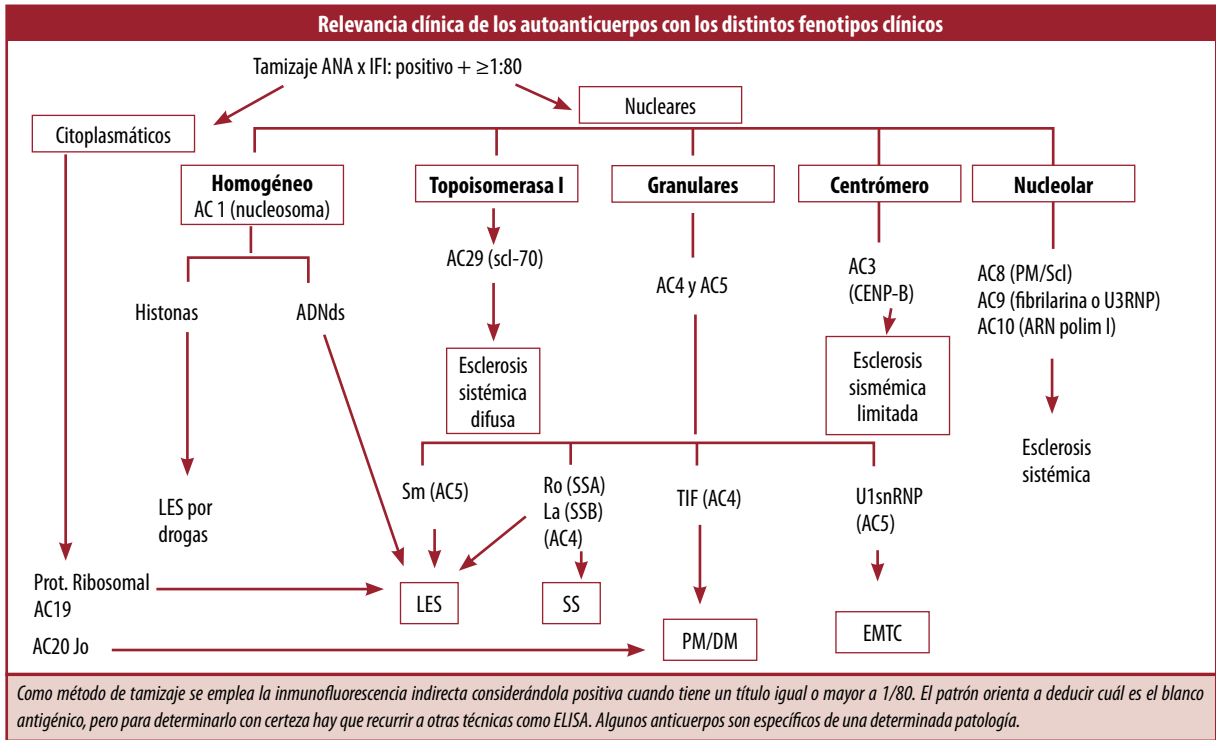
Relevancia clínica de los autoanticuerpos con los distintos fenotipos clínicos

Tamizaje ANA x IFI: positivo + ≥1:80

Citoplasmáticos

Nucleares

Homogéneo
AC 1 (nucleosoma)

Topoisomerasa I

Granulares

Centrómero

Nucleolar

Histonas

ADNds

AC29 (scl-70)

AC4 y AC5

AC3
(CENP-B)

AC8 (PM/Scl)
AC9 (fibrilarina o U3RNP)
AC10 (ARN polim I)

Esclerosis sistémica difusa

Esclerosis sismémica limitada

Esclerosis sistémica

LES por drogas

Sm (AC5)

Ro (SSA)
La (SSB)
(AC4)

TIF (AC4)

U1snRNP
(AC5)

Prot. Ribosomal
AC19

LES

SS

EMTC

AC20 Jo

PM/DM

Como método de tamizaje se emplea la inmunofluorescencia indirecta considerándola positiva cuando tiene un título igual o mayor a 1/80. El patrón orienta a deducir cuál es el blanco antigénico, pero para determinarlo con certeza hay que recurrir a otras técnicas como ELISA. Algunos anticuerpos son específicos de una determinada patología.